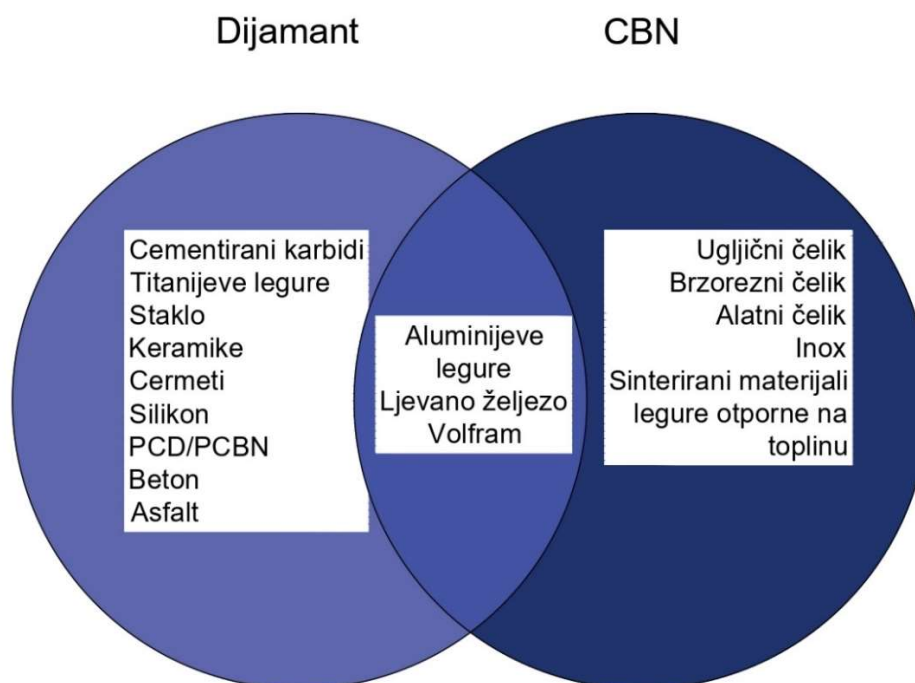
Dijamant

CBN

Cementirani karbidi
Titanijeve legure
Staklo
Keramike
Cermeti
Silikon
PCD/PCBN
Beton
Asfalt

Aluminijeve legure
Ljevano željezo
Volfram

Ugljični čelik
Brzorezni čelik
Alatni čelik
Inox
Sinterirani materijali
legure otporne na toplinu